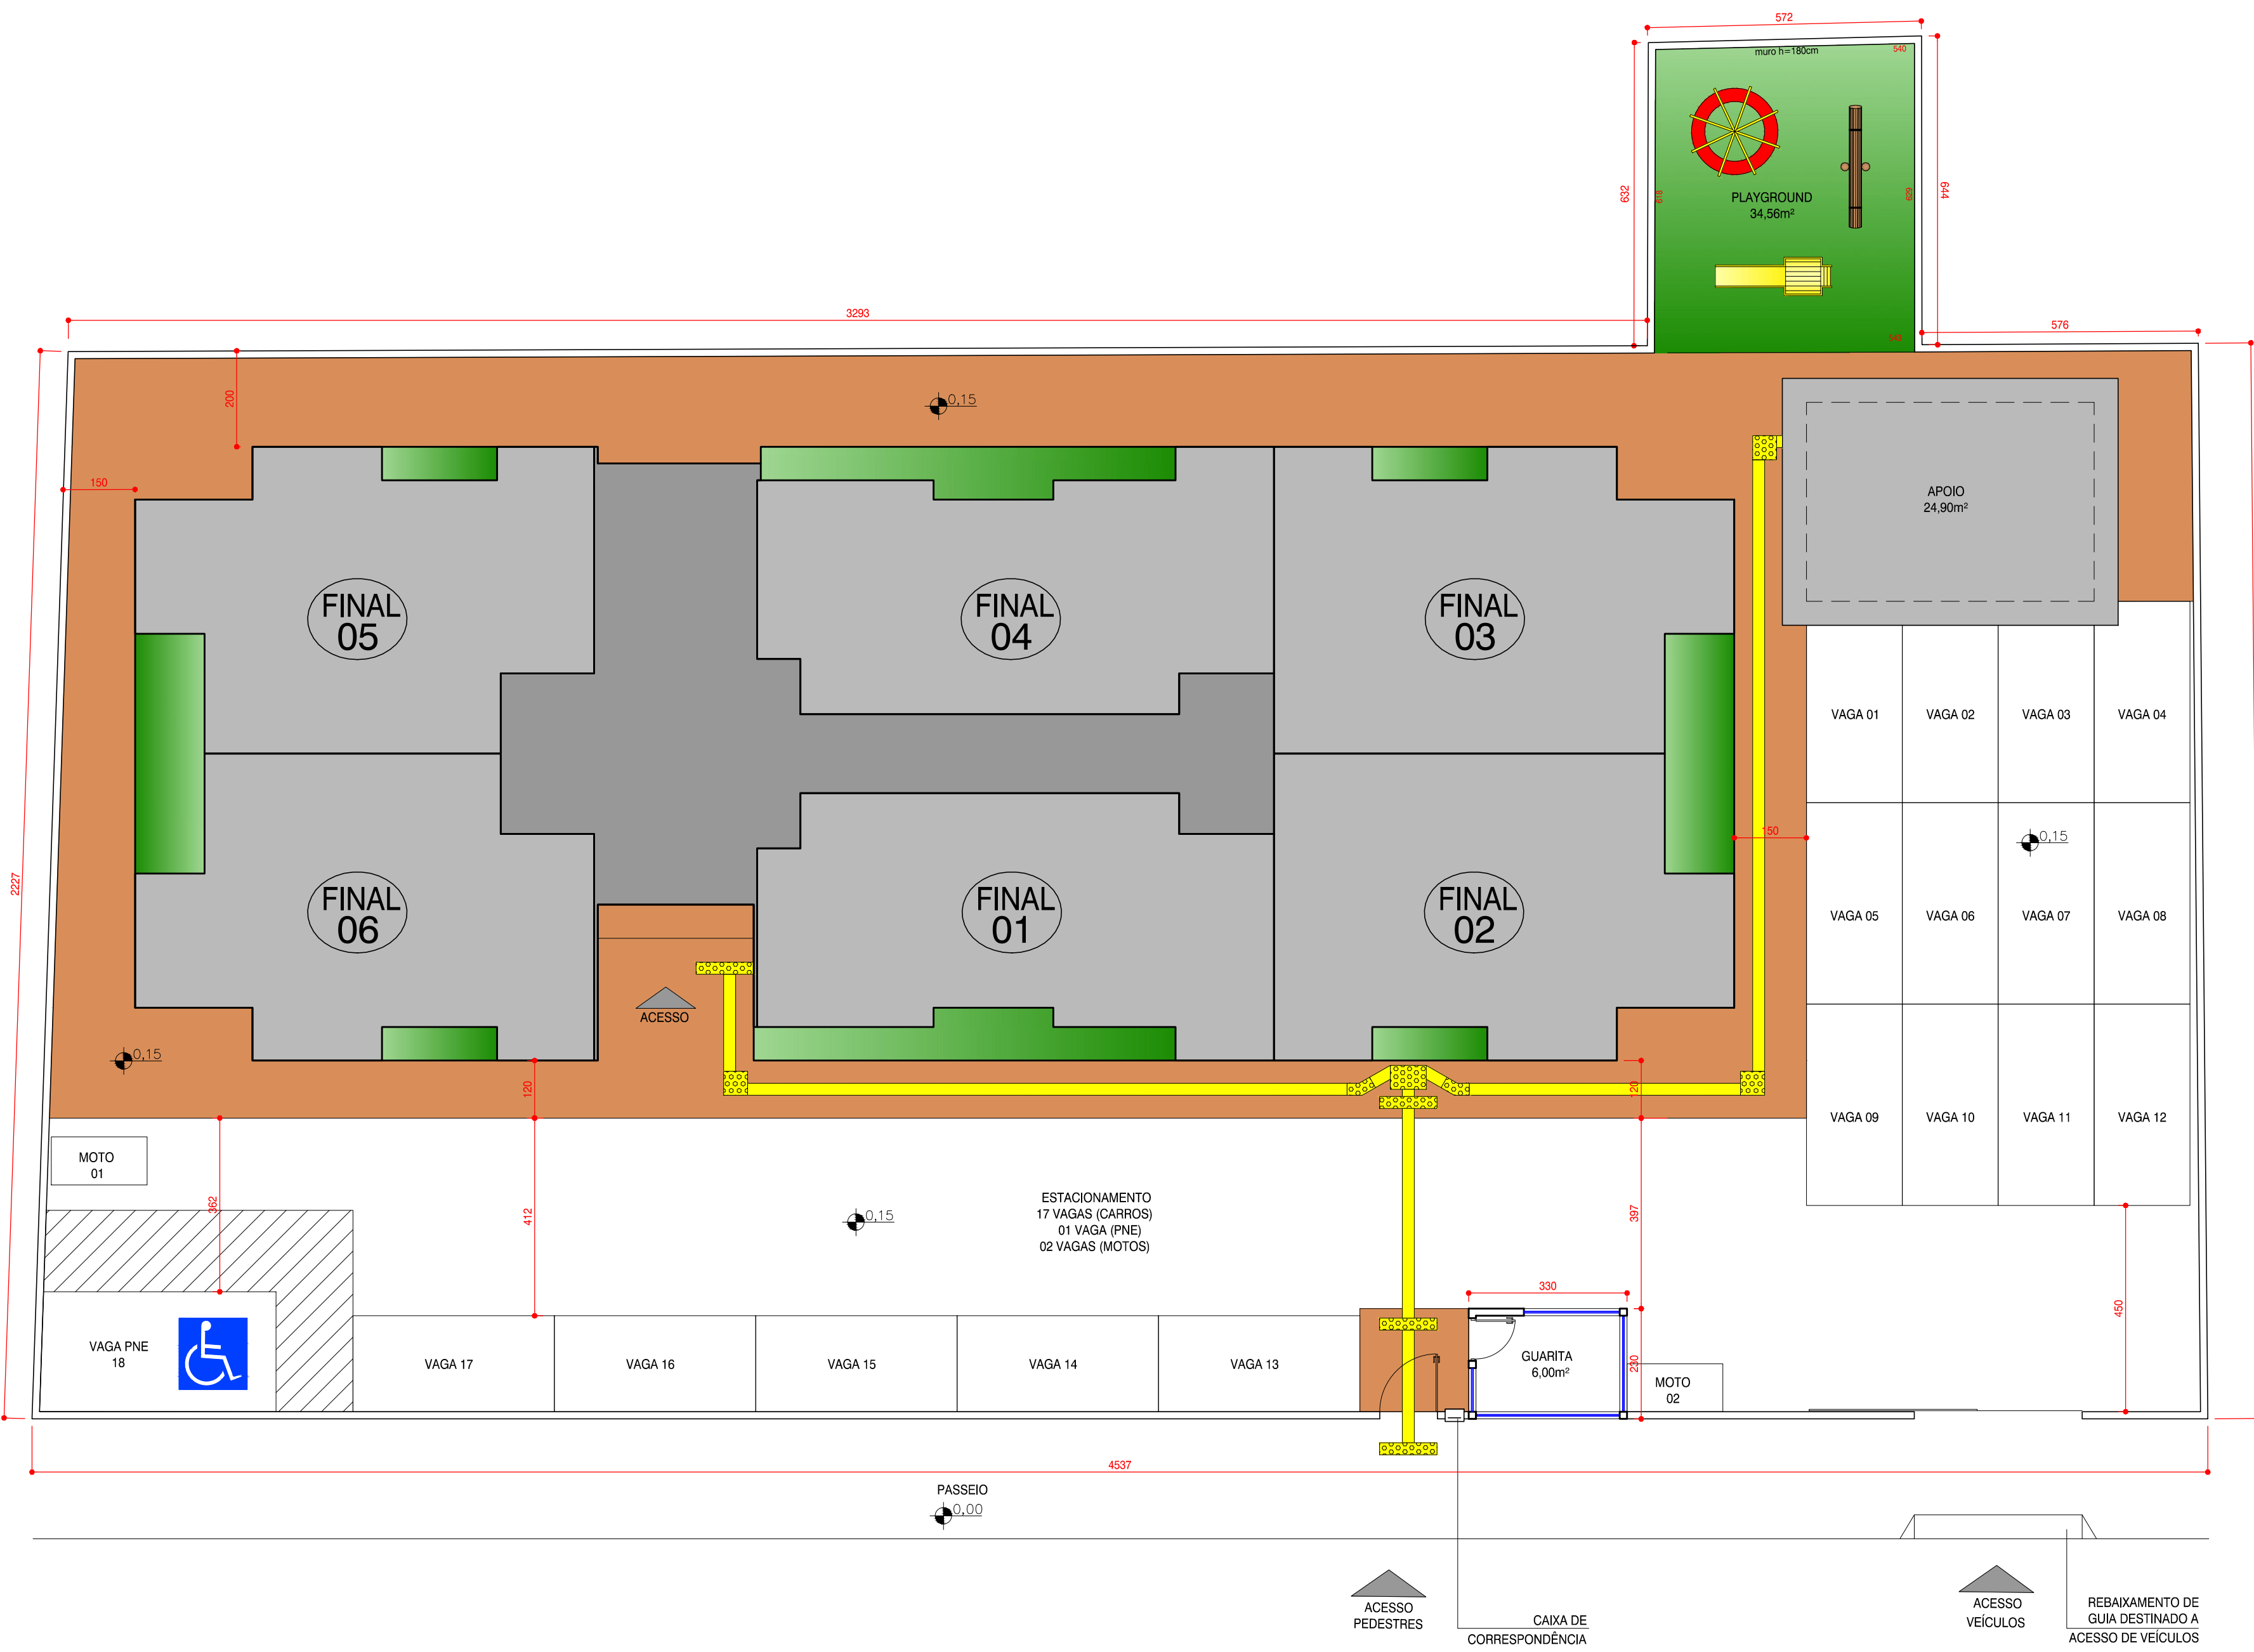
572
muro h=180cm
540
632
644
PLAYGROUND
34,56m²
3293
576
0,15
200
150
APOIO
24,90m²
FINAL 05
FINAL 04
FINAL 03
VAGA 01
VAGA 02
VAGA 03
VAGA 04
150
0,15
2227
FINAL 06
FINAL 01
FINAL 02
VAGA 05
VAGA 06
VAGA 07
VAGA 08
ACESSO
0,15
120
120
VAGA 09
VAGA 10
VAGA 11
VAGA 12
MOTO
01
362
412
0,15
ESTACIONAMENTO
17 VAGAS (CARROS)
01 VAGA (PNE)
02 VAGAS (MOTOS)
397
450
330
VAGA PNE
18
VAGA 17
VAGA 16
VAGA 15
VAGA 14
VAGA 13
GUARITA
6,00m²
230
MOTO
02
4537
PASSEIO
0,00
ACESSO
PEDESTRES
CAIXA DE
CORRESPONDÊNCIA
ACESSO
VEÍCULOS
REBAIXAMENTO DE
GUIA DESTINADO A
ACESSO DE VEÍCULOS